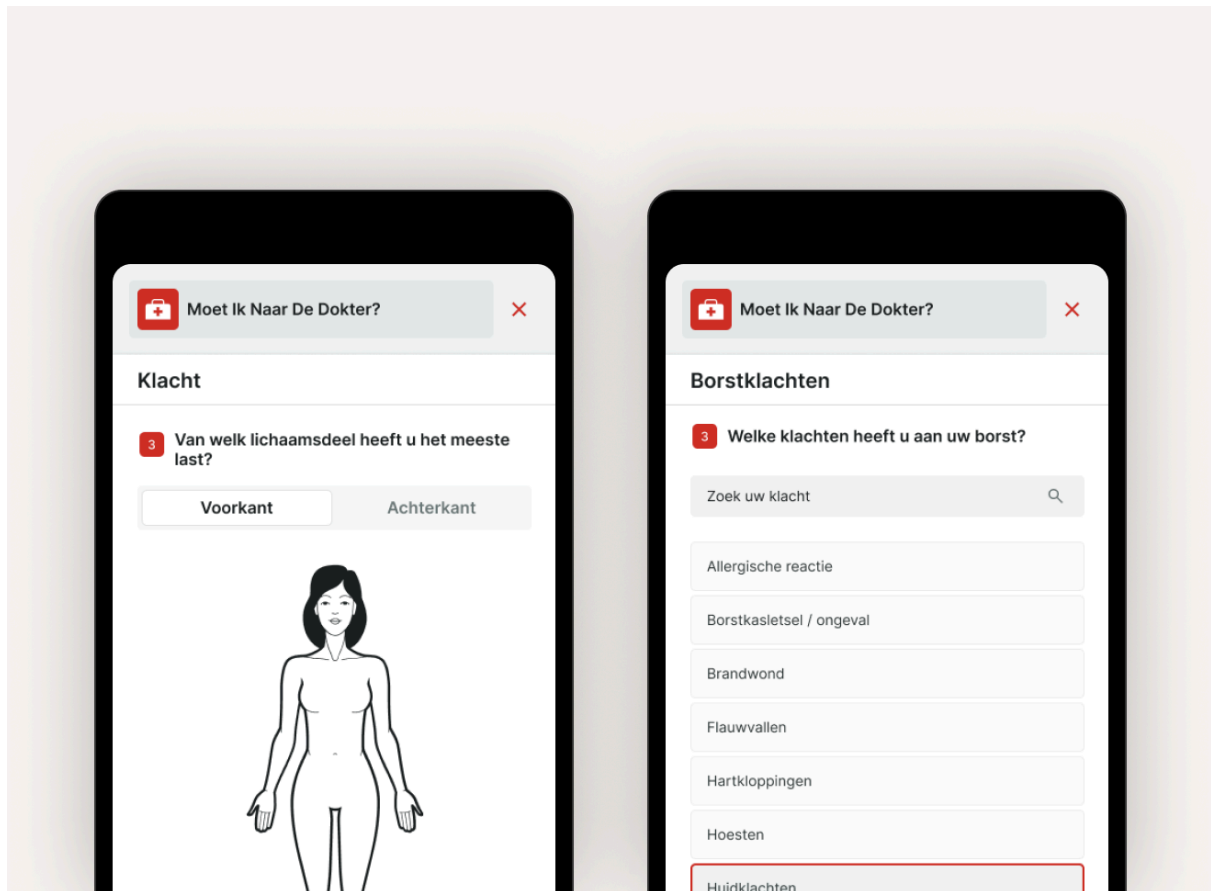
Moet Ik Naar De Dokter?

Klacht

3 Van welk lichaamsdeel heeft u het meeste last?

Voorkant

Achterkant

Moet Ik Naar De Dokter?

Borstklachten

3 Welke klachten heeft u aan uw borst?

Zoek uw klacht

Allergische reactie

Borstkasletsel / ongeval

Brandwond

Flauwvallen

Hartkloppingen

Hoesten

Huidklachten